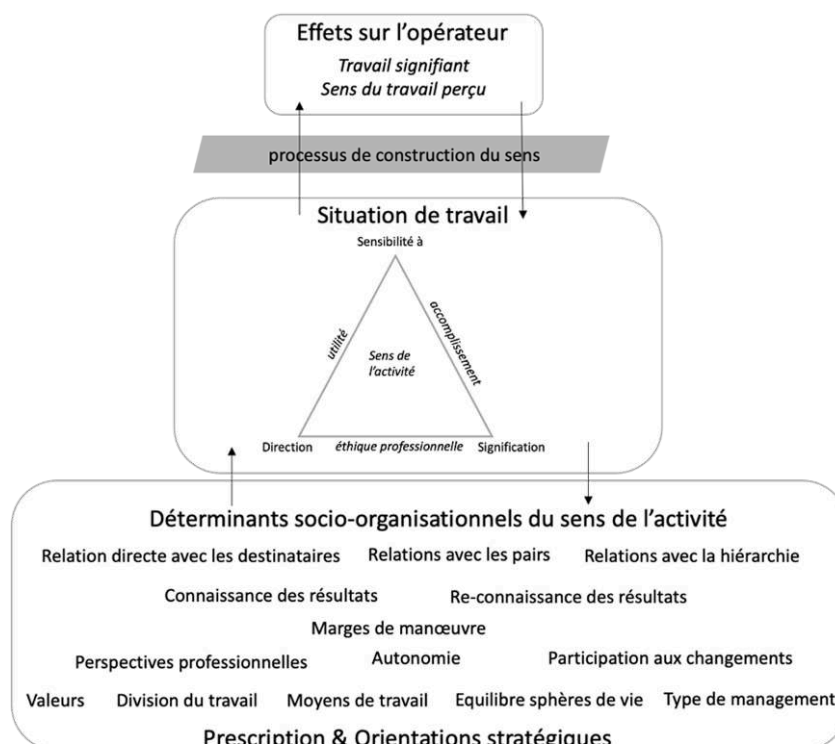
Effets sur l'opérateur
Travail signifiant
Sens du travail perçu

processus de construction du sens

Situation de travail

Sensibilité à

utilité

accomplissement

Sens de l'activité

Direction

éthique professionnelle

Signification

Déterminants socio-organisationnels du sens de l'activité

Relation directe avec les destinataires Relations avec les pairs Relations avec la hiérarchie

Connaissance des résultats Re-connaissance des résultats

Marges de manœuvre

Perspectives professionnelles Autonomie Participation aux changements

Valeurs Division du travail Moyens de travail Equilibre sphères de vie Type de management

Prescription & Orientations stratégiques